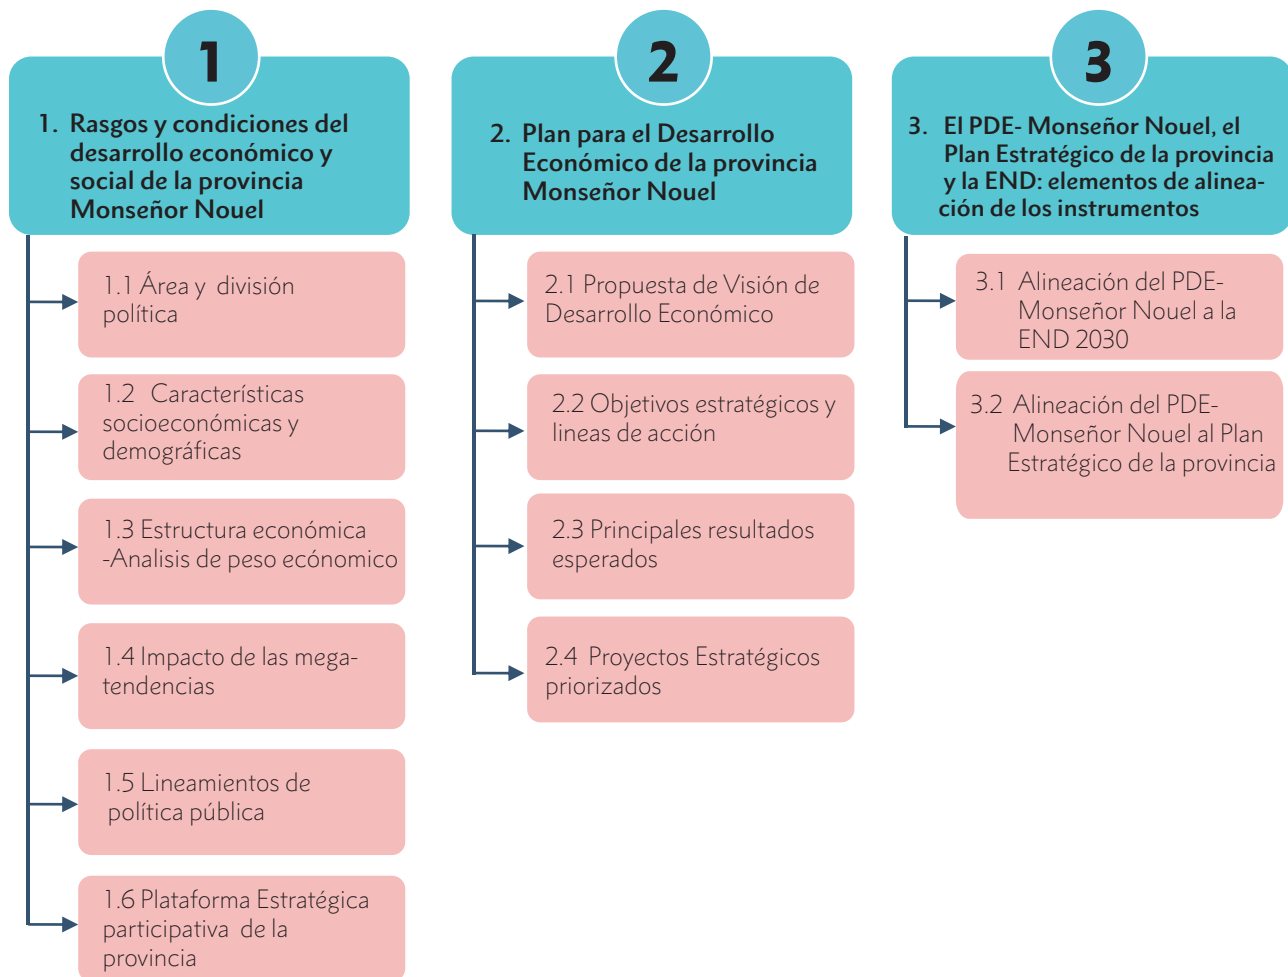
1

1. Rasgos y condiciones del desarrollo económico y social de la provincia Monseñor Nouel

1.1 Área y división política

1.2 Características socioeconómicas y demográficas

1.3 Estructura económica -Analisis de peso ecónomico

1.4 Impacto de las megatendencias

1.5 Lineamientos de política pública

1.6 Plataforma Estratégica participativa de la provincia

2

2. Plan para el Desarrollo Económico de la provincia Monseñor Nouel

2.1 Propuesta de Visión de Desarrollo Económico

2.2 Objetivos estratégicos y lineas de acción

2.3 Principales resultados esperados

2.4 Proyectos Estratégicos priorizados

3

3. El PDE- Monseñor Nouel, el Plan Estratégico de la provincia y la END: elementos de alineación de los instrumentos

3.1 Alineación del PDE-Monseñor Nouel a la END 2030

3.2 Alineación del PDE-Monseñor Nouel al Plan Estratégico de la provincia